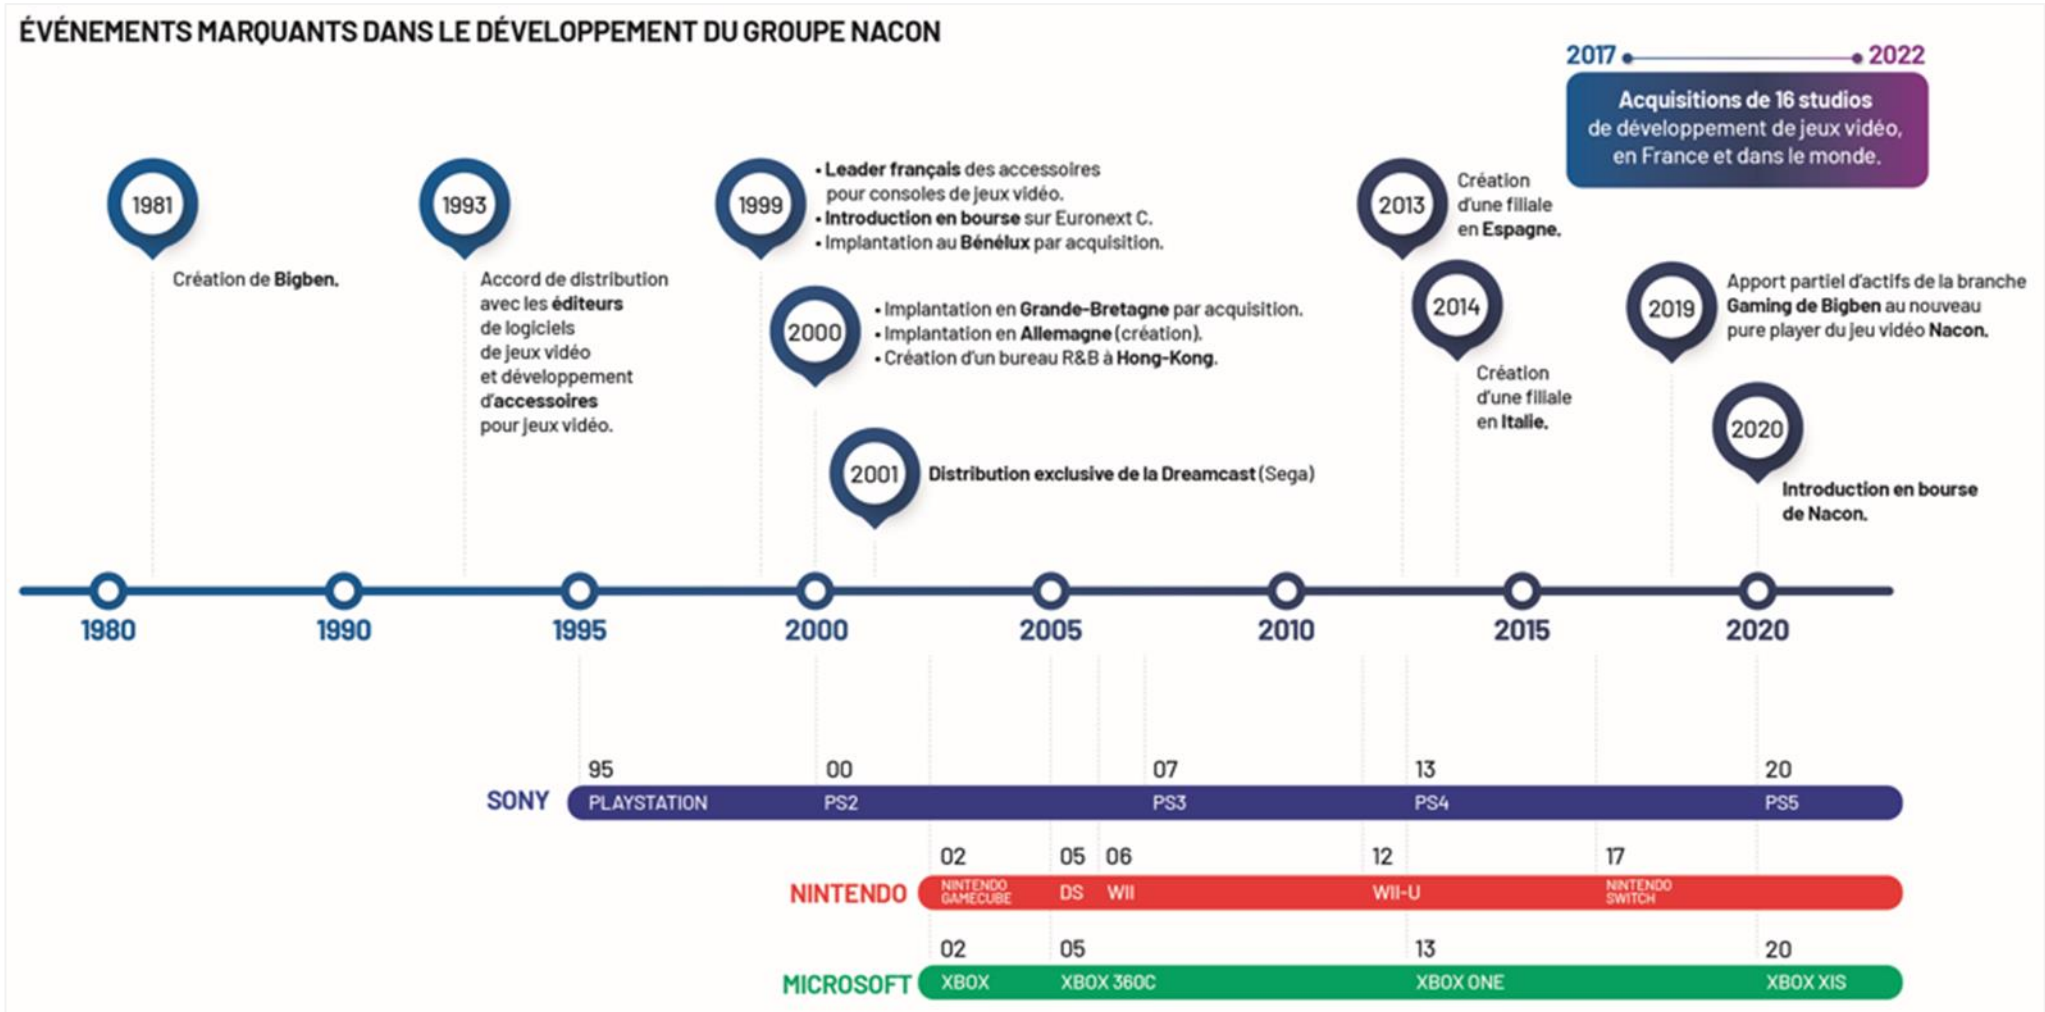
ÉVÉNEMENTS MARQUANTS DANS LE DÉVELOPPEMENT DU GROUPE NACON

2017 2022
Acquisitions de 16 studios de développement de jeux vidéo, en France et dans le monde.

1981
Création de Bigben.

1993
Accord de distribution avec les éditeurs de logiciels de jeux vidéo et développement d'accessoires pour jeux vidéo.

1999
• Leader français des accessoires pour consoles de jeux vidéo.
• Introduction en bourse sur Euronext C.
• Implantation au Bénélux par acquisition.

2000
• Implantation en Grande-Bretagne par acquisition.
• Implantation en Allemagne (création).
• Création d'un bureau R&B à Hong-Kong.

2001
Distribution exclusive de la Dreamcast (Sega)

2013
Création d'une filiale en Espagne.

2014
Création d'une filiale en Italie.

2019
Apport partiel d'actifs de la branche Gaming de Bigben au nouveau pure player du jeu vidéo Nacon.

2020
Introduction en bourse de Nacon.

1980 1990 1995 2000 2005 2010 2015 2020

SONY
95 PLAYSTATION
00 PS2
07 PS3
13 PS4
20 PS5

NINTENDO
02 NINTENDO GAMECUBE
05 DS
06 WII
12 WII-U
17 NINTENDO SWITCH

MICROSOFT
02 XBOX
05 XBOX 360C
13 XBOX ONE
20 XBOX XIS